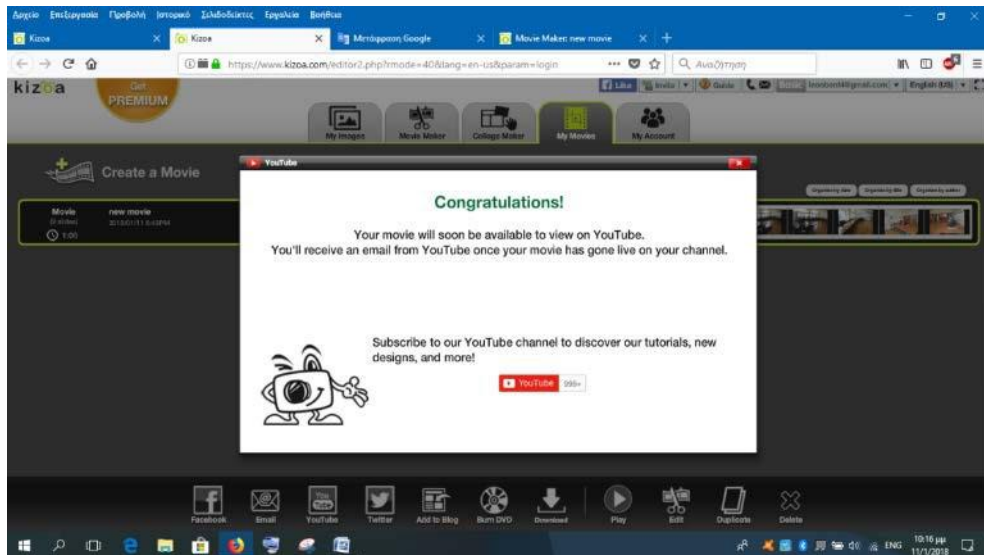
Αρχείο Επεξεργασία Προβολή Ιστορικό Σελιδοδείκτες Εργαλεία Βοήθεια

Kizoa × Kizoa × Μετάφραση Google × Movie Maker: new movie × +

https://www.kizoa.com/editor2.php?rmode=40&lang=en-us&param=login

Αναζήτηση

kizoa

Get PREMIUM

Like

English (US)

My Images

Movie Maker

Collage Maker

My Movies

My Account

Create a Movie

Movie

new movie

1:00

YouTube

Congratulations!

Your movie will soon be available to view on YouTube.
You'll receive an email from YouTube once your movie has gone live on your channel.

Subscribe to our YouTube channel to discover our tutorials, new designs, and more!

YouTube 999+

Facebook

Email

YouTube

Twitter

Add to Blog

Burn DVD

Download

Play

Edit

Duplicate

Delete

ENG

10:16 μμ
11/1/2018